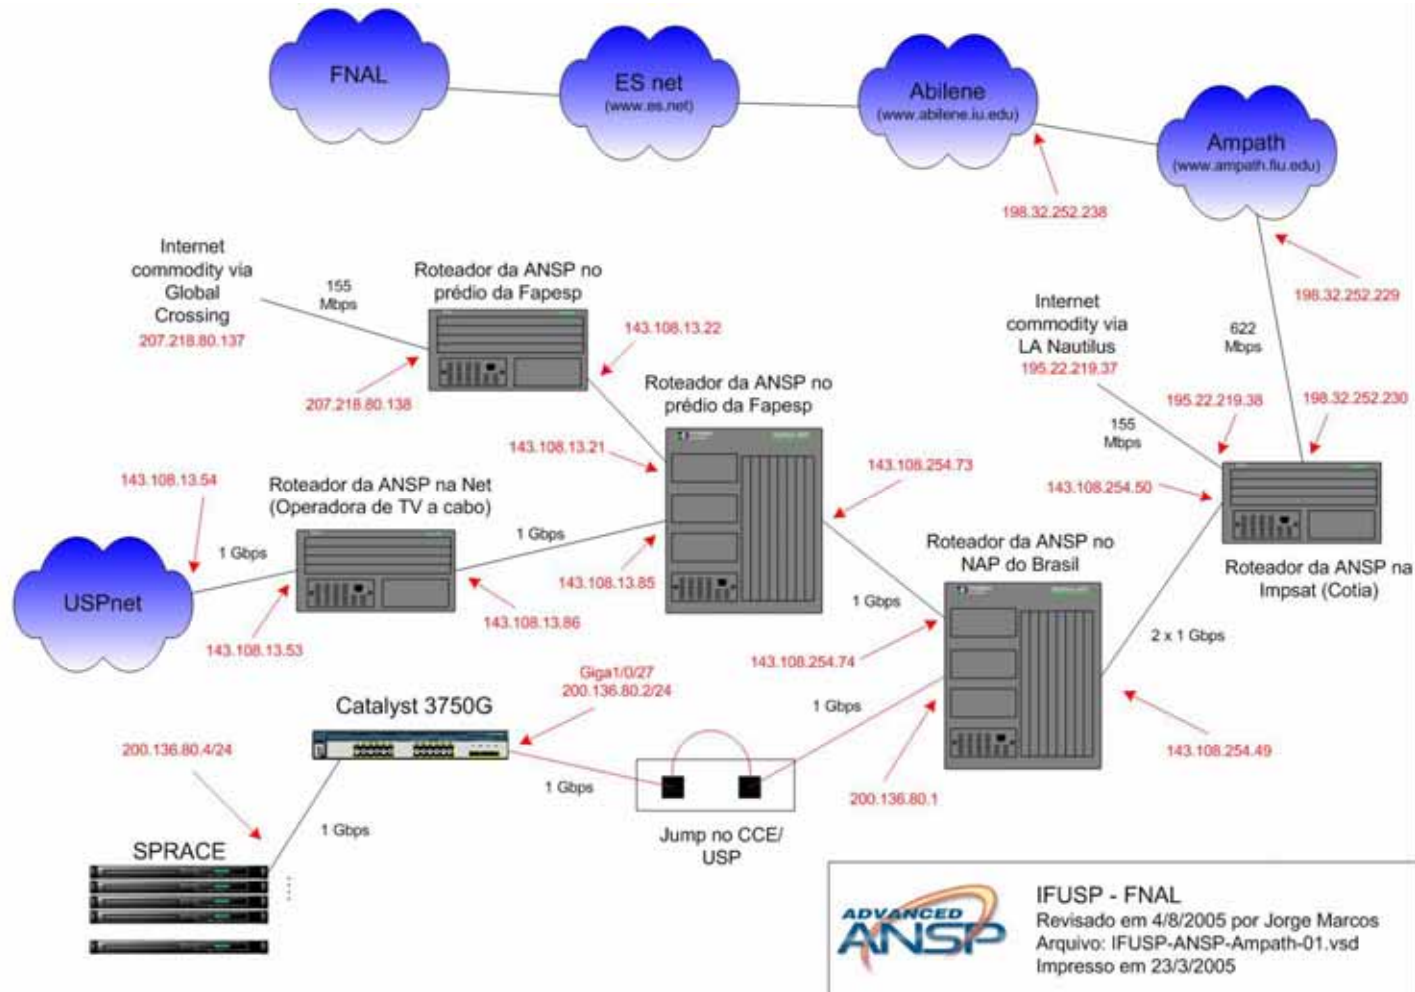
FNAL

ES net
(www.es.net)

Abilene
(www.abilene.iu.edu)

Ampath
(www.ampath.fiu.edu)

198.32.252.238

198.32.252.229

Internet commodity via Global Crossing
207.218.80.137

155 Mbps

Roteador da ANSP no prédio da Fapesp

143.108.13.22

207.218.80.138

Roteador da ANSP no prédio da Fapesp

Internet commodity via LA Nautilus
195.22.219.37

622 Mbps

195.22.219.38

198.32.252.230

155 Mbps

143.108.13.21

143.108.254.73

143.108.254.50

143.108.13.54

Roteador da ANSP na Net (Operadora de TV a cabo)

1 Gbps

1 Gbps

USPnet

143.108.13.85

Roteador da ANSP no NAP do Brasil

Roteador da ANSP na Impsat (Cotia)

1 Gbps

143.108.13.86

143.108.13.53

2 x 1 Gbps

143.108.254.74

Giga1/0/27
200.136.80.2/24

Catalyst 3750G

1 Gbps

200.136.80.4/24

143.108.254.49

1 Gbps

200.136.80.1

SPRACE

1 Gbps

Jump no CCE/ USP

ADVANCED ANSP

IFUSP - FNAL
Revisado em 4/8/2005 por Jorge Marcos
Arquivo: IFUSP-ANSP-Ampath-01.vsd
Impresso em 23/3/2005